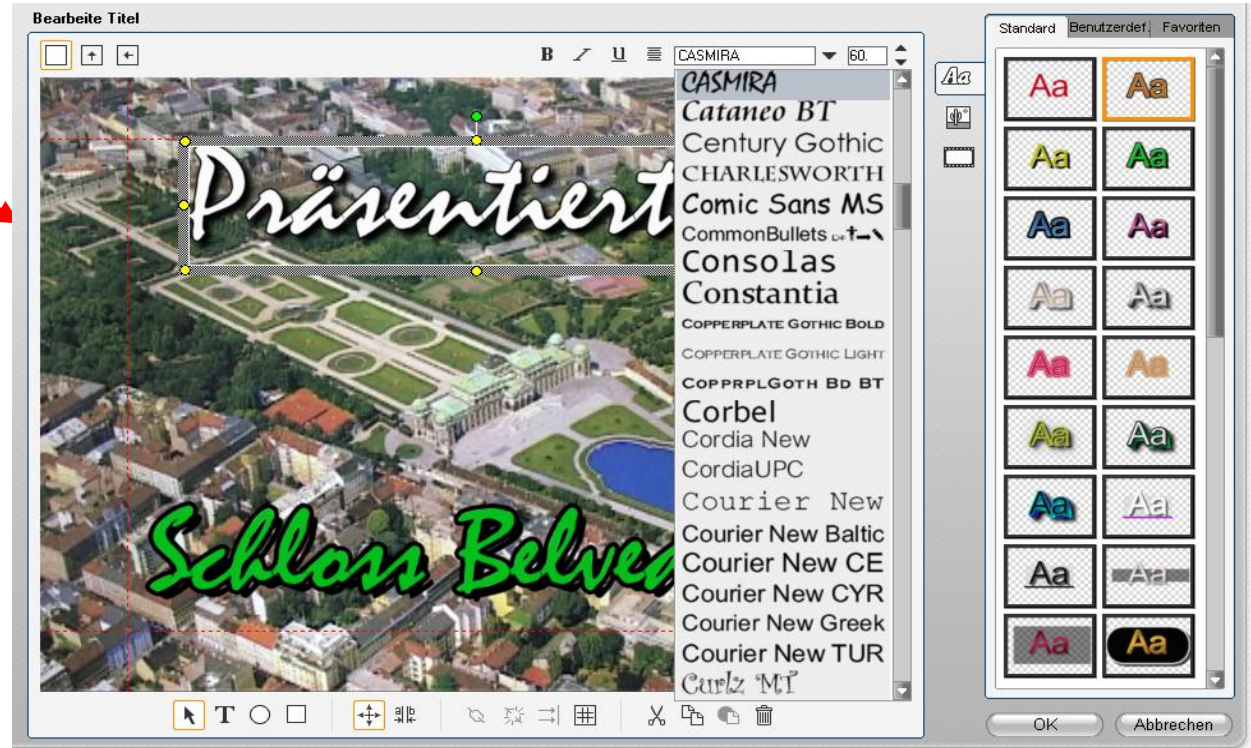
Bearbeite Titel

B
U
CASMIRA
60.

CASMIRA
Cataneo BT
Century Gothic
CHARLESWORTH
Comic Sans MS
CommonBullets
Consolas
Constantia
COPPERPLATE GOTHIC BOLD
COPPERPLATE GOTHIC LIGHT
COPPRPLGOTH BD BT
Corbel
Cordia New
CordiaUPC
Courier New
Courier New Baltic
Courier New CE
Courier New CYR
Courier New Greek
Courier New TUR
Curlz MT

Präsentiert

Schloss Belved

T

Standard
Benutzerdef.
Favoriten

Aa
Aa
Aa
Aa
Aa
Aa
Aa
Aa
Aa
Aa
Aa
Aa
Aa
Aa
Aa
Aa
Aa
Aa
Aa
Aa

OK
Abbrechen